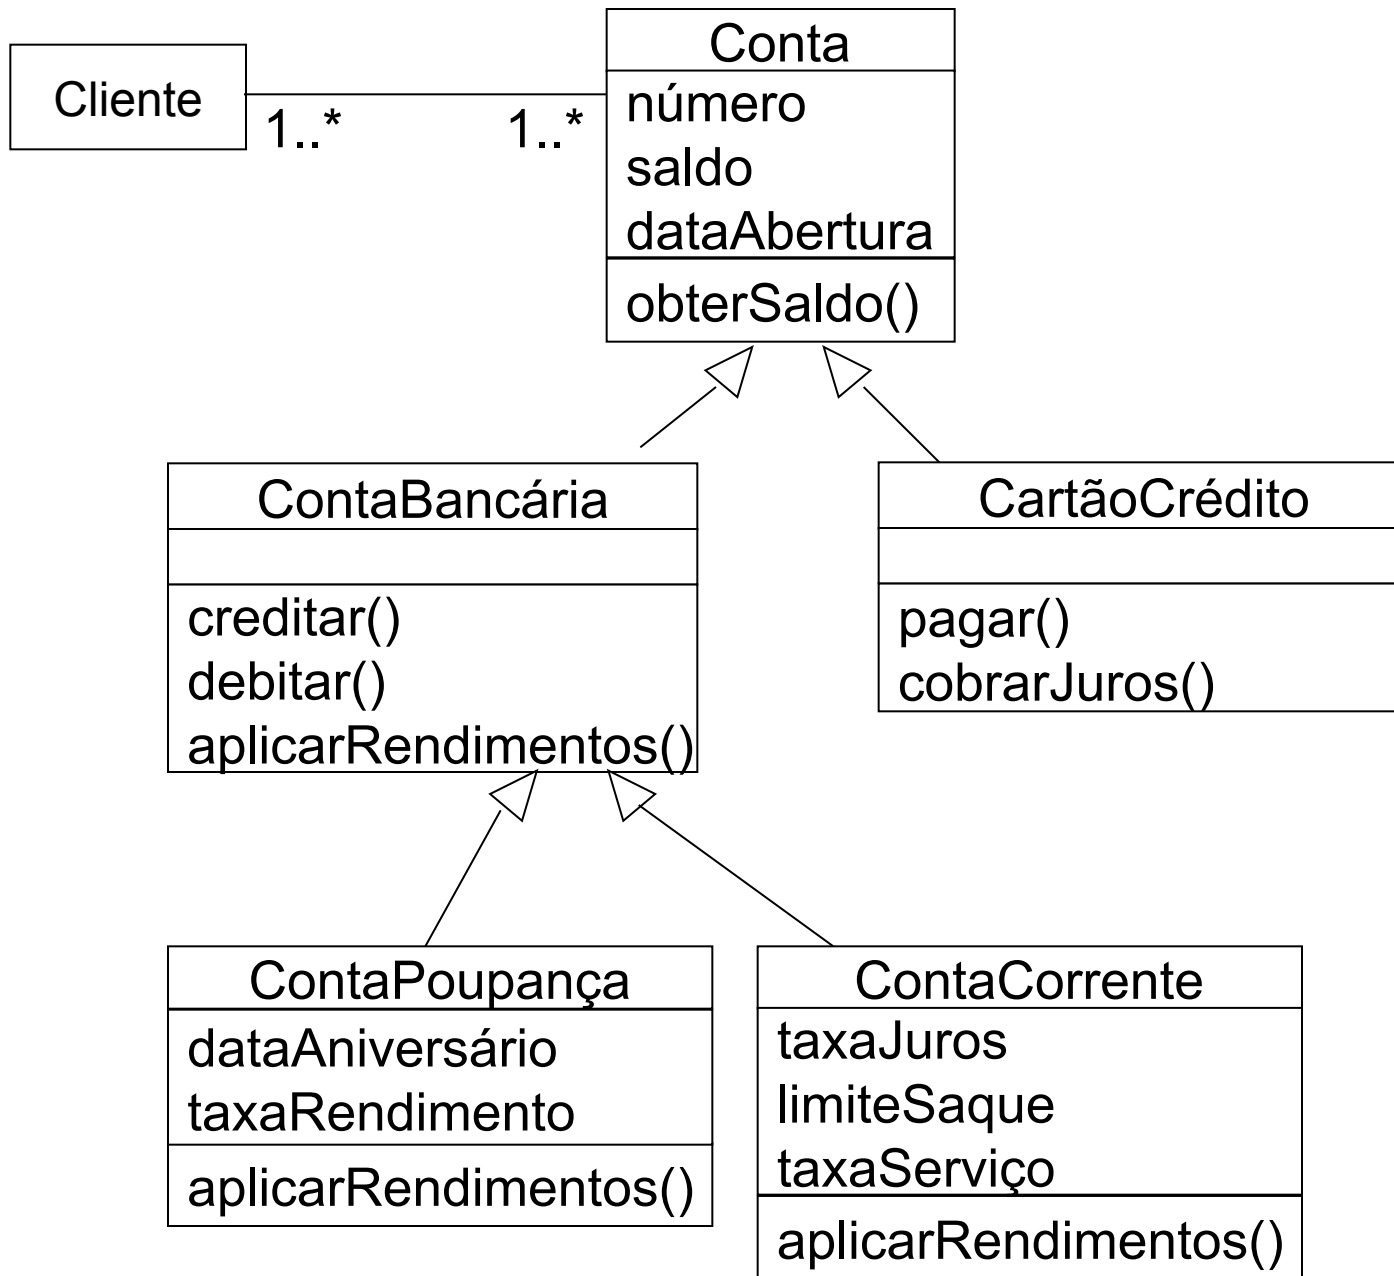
Cliente
1..*
1..*
Conta
número
saldo
dataAbertura
obterSaldo()

ContaBancária
creditar()
debitar()
aplicarRendimentos()

CartãoCrédito
pagar()
cobrarJuros()

ContaPoupança
dataAniversário
taxaRendimento
aplicarRendimentos()

ContaCorrente
taxaJuros
limiteSaque
taxaServiço
aplicarRendimentos()